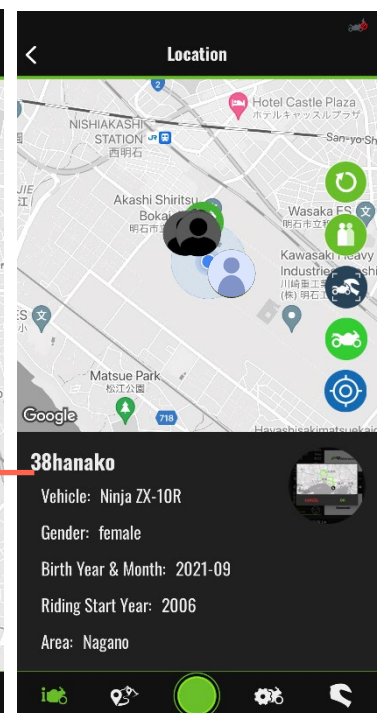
Location

Hotel Castle Plaza
ホテルキャッスルプラザ
NISHIAKASHI STATION
西明石
Sanyo Sh
JIE
Akashi Shiritsu Bokai
明石市立
Wasaka ES
Kawasaki Heavy Industries
川崎重工業
(株) 明石工場
ES
Matsue Park
松江公園
718
Google
Hayashisakimatsue

38hanako
Vehicle: Ninja ZX-10R
Gender: female
Birth Year & Month: 2021-09
Riding Start Year: 2006
Area: Nagano